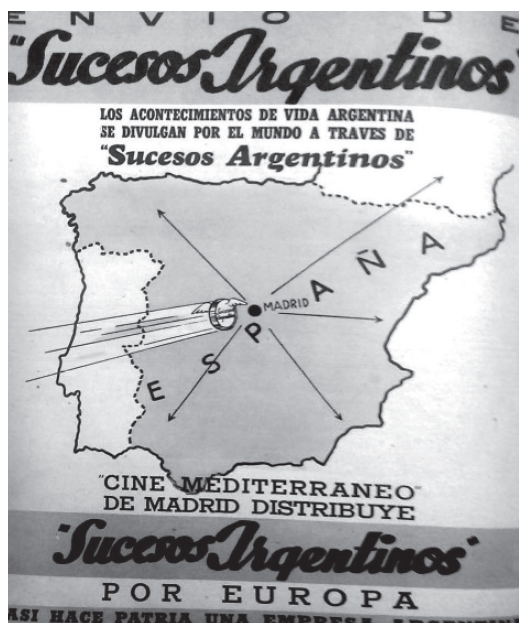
ENVIO DE
"Sucesos Argentinos"

LOS ACONTECIMIENTOS DE VIDA ARGENTINA SE DIVULGAN POR EL MUNDO A TRAVES DE
"Sucesos Argentinos"

MADRID
E S P A Ñ A

"CINE MEDITERRANEO" DE MADRID DISTRIBUYE
"Sucesos Argentinos"
POR EUROPA
ASI HACE PATRIA UNA EMPRESA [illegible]